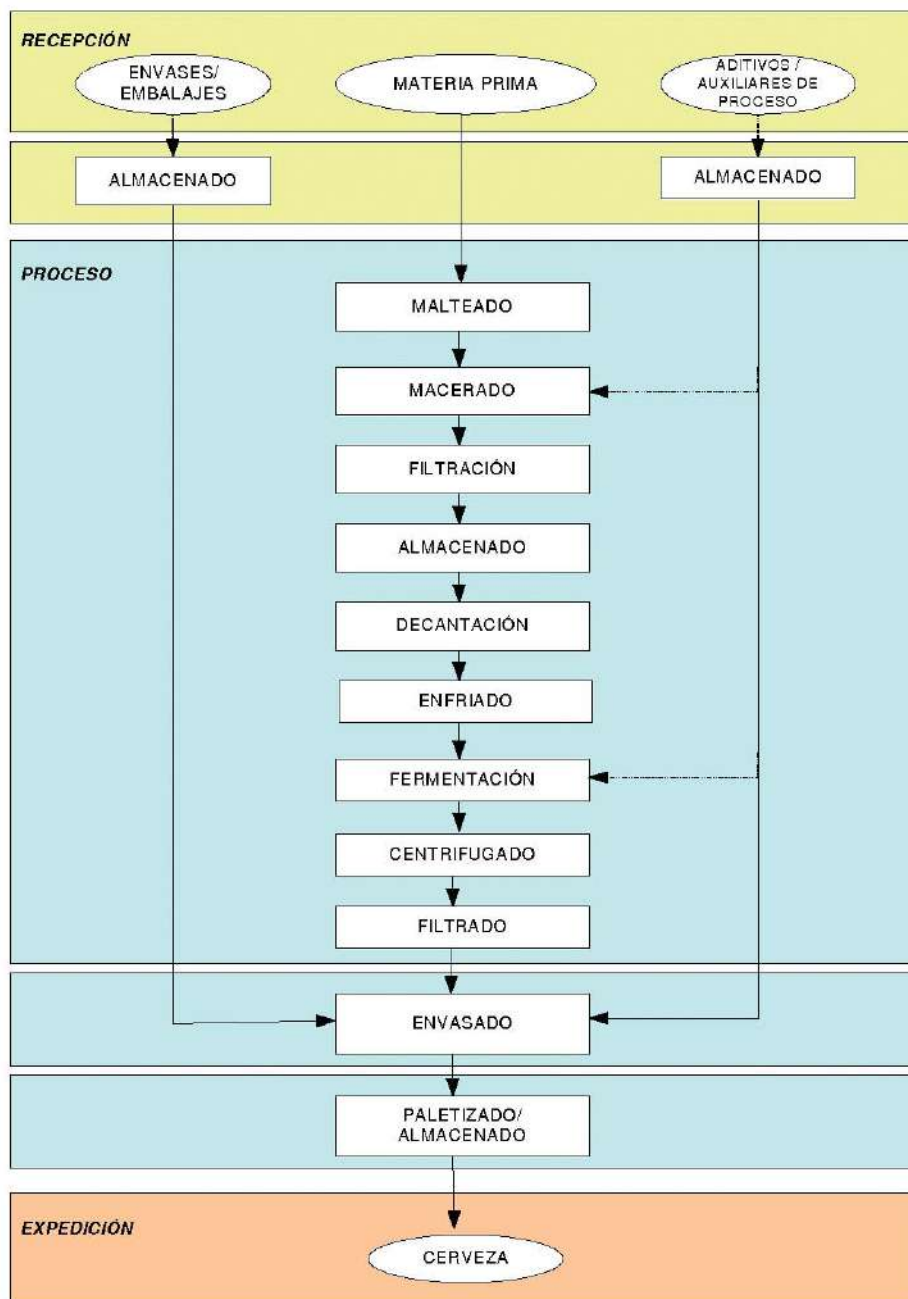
RECEPCIÓN

ENVASES/ EMBALAJES

MATERIA PRIMA

ADITIVOS / AUXILIARES DE PROCESO

ALMACENADO

ALMACENADO

PROCESO

MALTEADO

MACERADO

FILTRACIÓN

ALMACENADO

DECANTACIÓN

ENFRIADO

FERMENTACIÓN

CENTRIFUGADO

FILTRADO

ENVASADO

PALETIZADO/ ALMACENADO

EXPEDICIÓN

CERVEZA